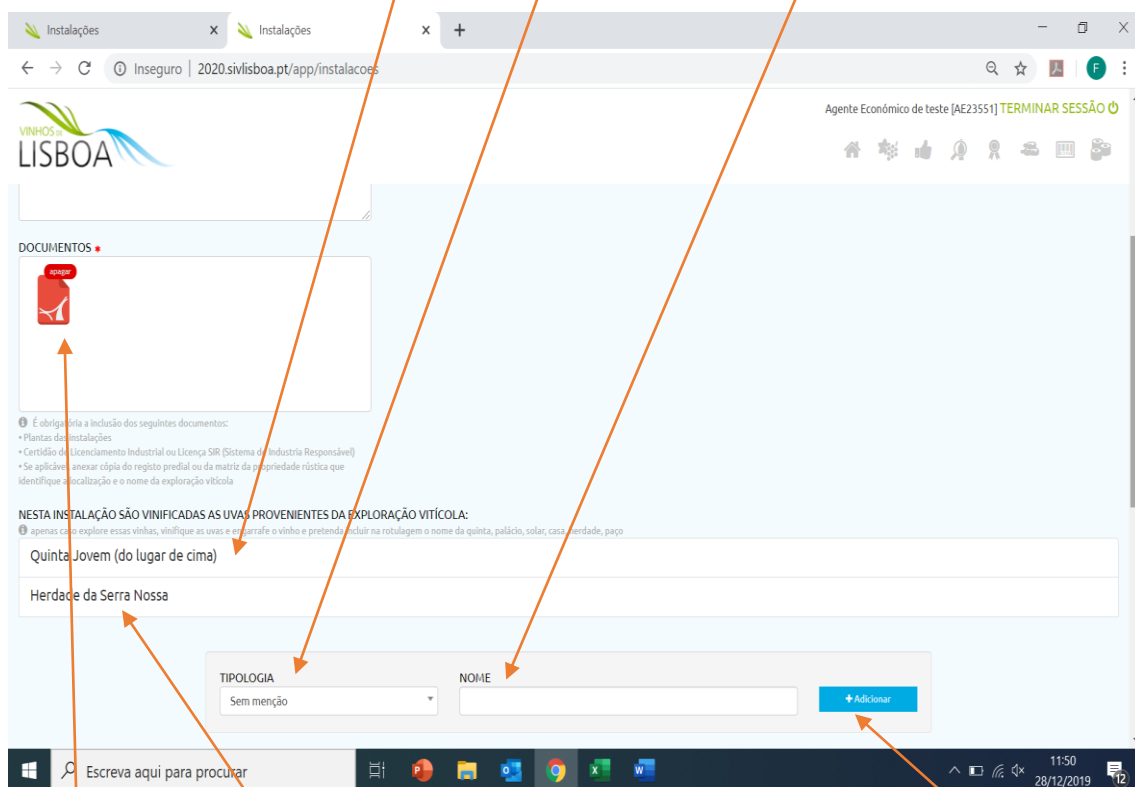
Instalações × Instalações × +

Inseguro | 2020.sivlisboa.pt/app/instalacoes

VINHOS DE LISBOA

Agente Económico de teste [AE23551] TERMINAR SESSÃO

DOCUMENTOS *

apagar

É obrigatória a inclusão dos seguintes documentos:
• Plantas das instalações
• Certidão de Licenciamento Industrial ou Licença SIR (Sistema de Indústria Responsável)
• Se aplicável, anexar cópia do registo predial ou da matriz da propriedade rústica que identifique a localização e o nome da exploração vitícola

NESTA INSTALAÇÃO SÃO VINIFICADAS AS UVAS PROVENIENTES DA EXPLORAÇÃO VITÍCOLA:
apenas caso explore essas vinhas, vinifique as uvas e engarrafe o vinho e pretenda incluir na rotulagem o nome da quinta, palácio, solar, casa, herdade, paço

Quinta Jovem (do lugar de cima)

Herdade da Serra Nossa

TIPOLOGIA
Sem menção

NOME

+ Adicionar

Escreva aqui para procurar

11:50
28/12/2019
12